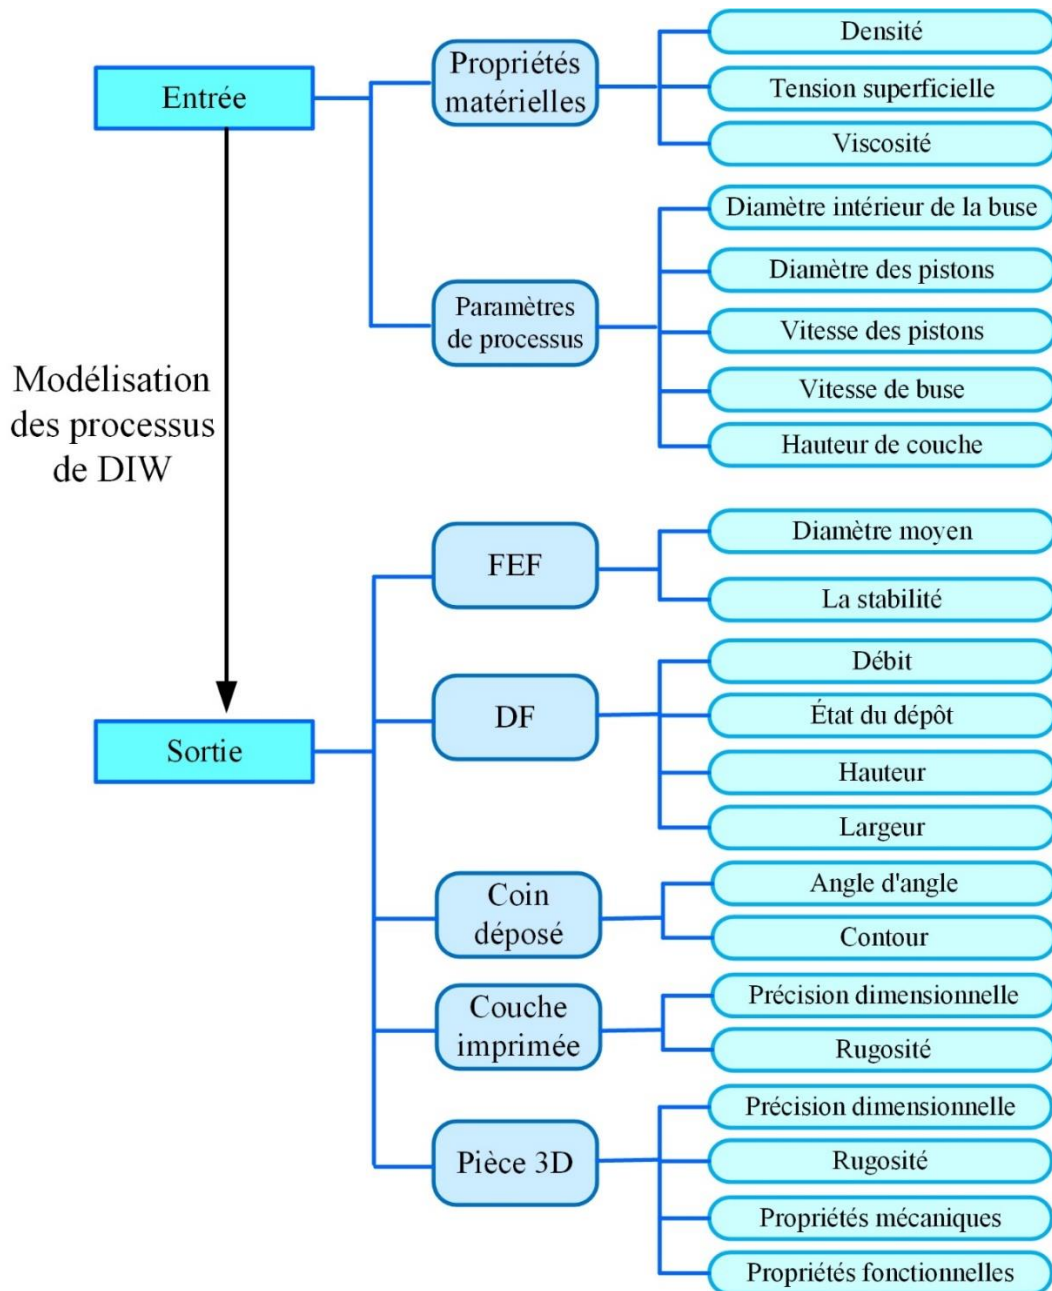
Entrée

Propriétés matérielles

Densité

Tension superficielle

Viscosité

Paramètres de processus

Diamètre intérieur de la buse

Diamètre des pistons

Vitesse des pistons

Vitesse de buse

Hauteur de couche

Modélisation des processus de DIW

Sortie

FEF

Diamètre moyen

La stabilité

DF

Débit

État du dépôt

Hauteur

Largeur

Coin déposé

Angle d'angle

Contour

Couche imprimée

Précision dimensionnelle

Rugosité

Pièce 3D

Précision dimensionnelle

Rugosité

Propriétés mécaniques

Propriétés fonctionnelles